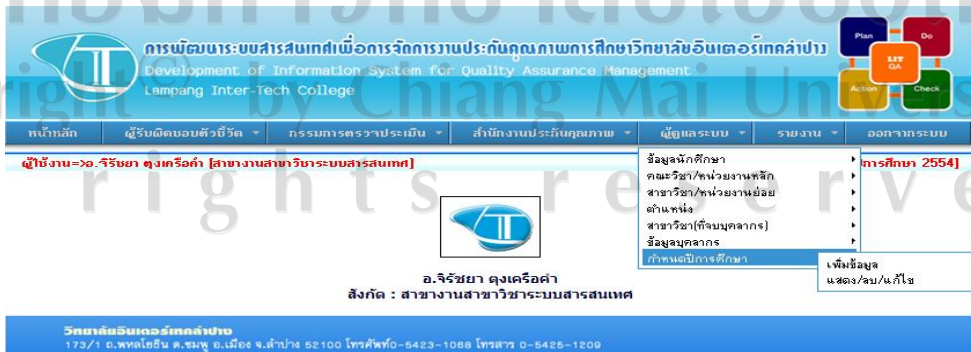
การพัฒนาระบบสารสนเทศเพื่อการจัดการงานประกันคุณภาพการศึกษาวิทยาลัยอินเตอร์เทคลำปาง
Development of Information System for Quality Assurance Management
Lampang Inter-Tech College

Plan
Do
LIT QA
Action
Check

right by Chiang Mai University
rights reserved

หน้าหลัก | ผู้รับผิดชอบตัวชี้วัด ▾ | กรรมการตรวจประเมิน ▾ | สำนักงานประกันคุณภาพ ▾ | ผู้ดูแลระบบ ▾ | รายงาน ▾ | ออกจากระบบ

ผู้ใช้งาน=>อ.จิรัชยา ตุงเครือคำ [สาขางานสาขาวิชาระบบสารสนเทศ]
การศึกษา 2554]

ข้อมูลนักศึกษา
คณะวิชา/หน่วยงานหลัก
สาขาวิชา/หน่วยงานย่อย
ตำแหน่ง
สาขาวิชา(ที่จบบุคลากร)
ข้อมูลบุคลากร
กำหนดปีการศึกษา

เพิ่มข้อมูล
แสดง/ลบ/แก้ไข

อ.จิรัชยา ตุงเครือคำ
สังกัด : สาขางานสาขาวิชาระบบสารสนเทศ

วิทยาลัยอินเตอร์เทคลำปาง
173/1 ถ.พหลโยธิน ต.ชมพู อ.เมือง จ.ลำปาง 52100 โทรศัพท์0-5423-1068 โทรสาร 0-5425-1209